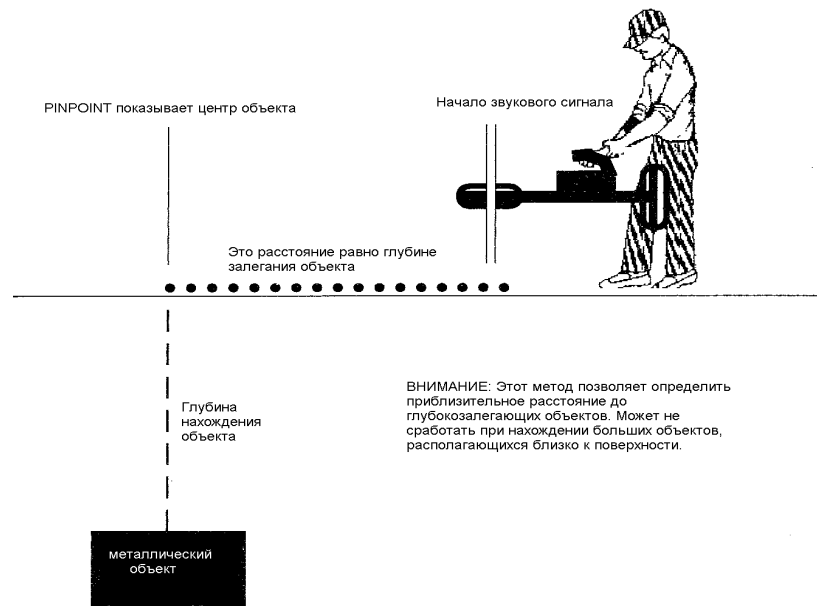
PINPOINT показывает центр объекта

Начало звукового сигнала

Это расстояние равно глубине залегания объекта

Глубина нахождения объекта

ВНИМАНИЕ: Этот метод позволяет определить приблизительное расстояние до глубокозалегающих объектов. Может не сработать при нахождении больших объектов, располагающихся близко к поверхности.

металлический объект